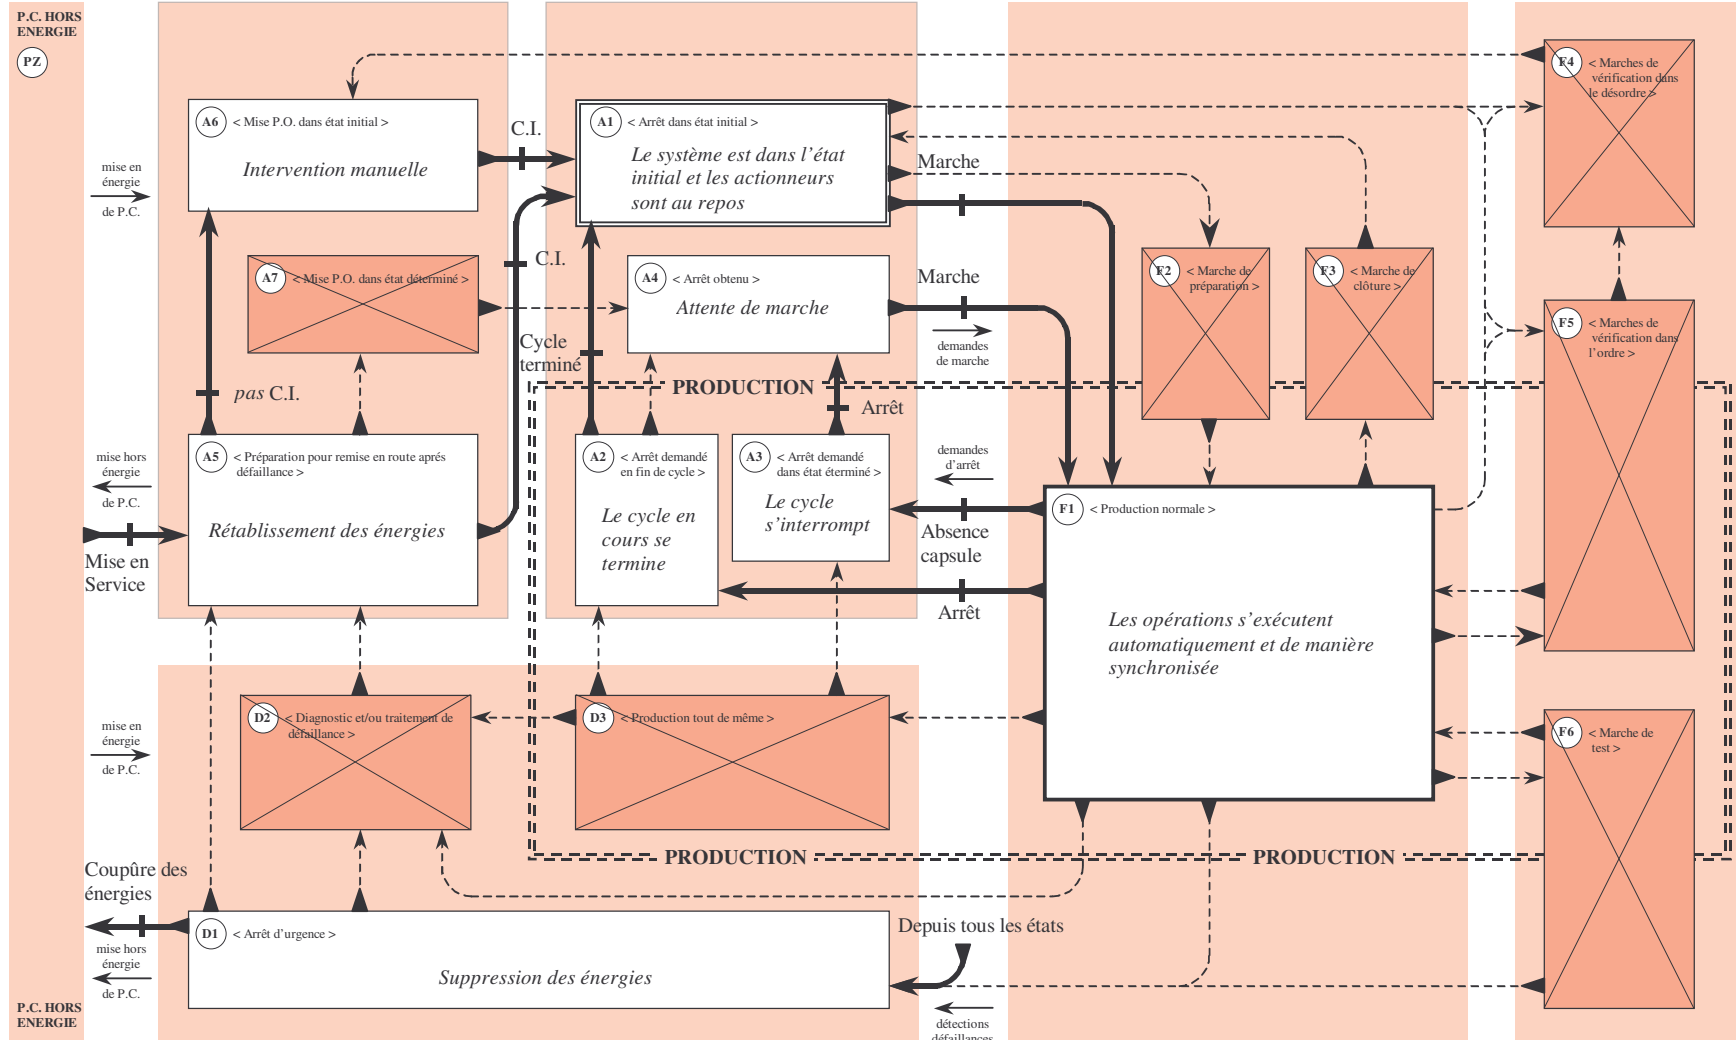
P.C. HORS ENERGIE

PZ

mise en énergie de P.C.

mise hors énergie de P.C.

Mise en Service

mise en énergie de P.C.

Coupûre des énergies

mise hors énergie de P.C.

P.C. HORS ENERGIE

A6 < Mise P.O. dans état initial >

Intervention manuelle

C.I.

A1 < Arrêt dans état initial >

Le système est dans l'état initial et les actionneurs sont au repos

Marche

F4 < Marches de vérification dans le désordre >

A7 < Mise P.O. dans état déterminé >

C.I.

A4 < Arrêt obtenu >

Attente de marche

Marche

demandes de marche

F2 < Marche de préparation >

F3 < Marche de clôture >

F5 < Marches de vérification dans l'ordre >

Cycle terminé

pas C.I.

PRODUCTION

Arrêt

A5 < Préparation pour remise en route aprés défaillance >

Rétablissement des énergies

A2 < Arrêt demandé en fin de cycle >

Le cycle en cours se termine

A3 < Arrêt demandé dans état éterminé >

Le cycle s'interrompt

demandes d'arrêt

Absence capsule

F1 < Production normale >

Arrêt

Les opérations s'exécutent automatiquement et de manière synchronisée

D2 < Diagnostic et/ou traitement de défaillance >

D3 < Production tout de même >

F6 < Marche de test >

PRODUCTION

PRODUCTION

D1 < Arrêt d'urgence >

Suppression des énergies

Depuis tous les états

détections défaillances